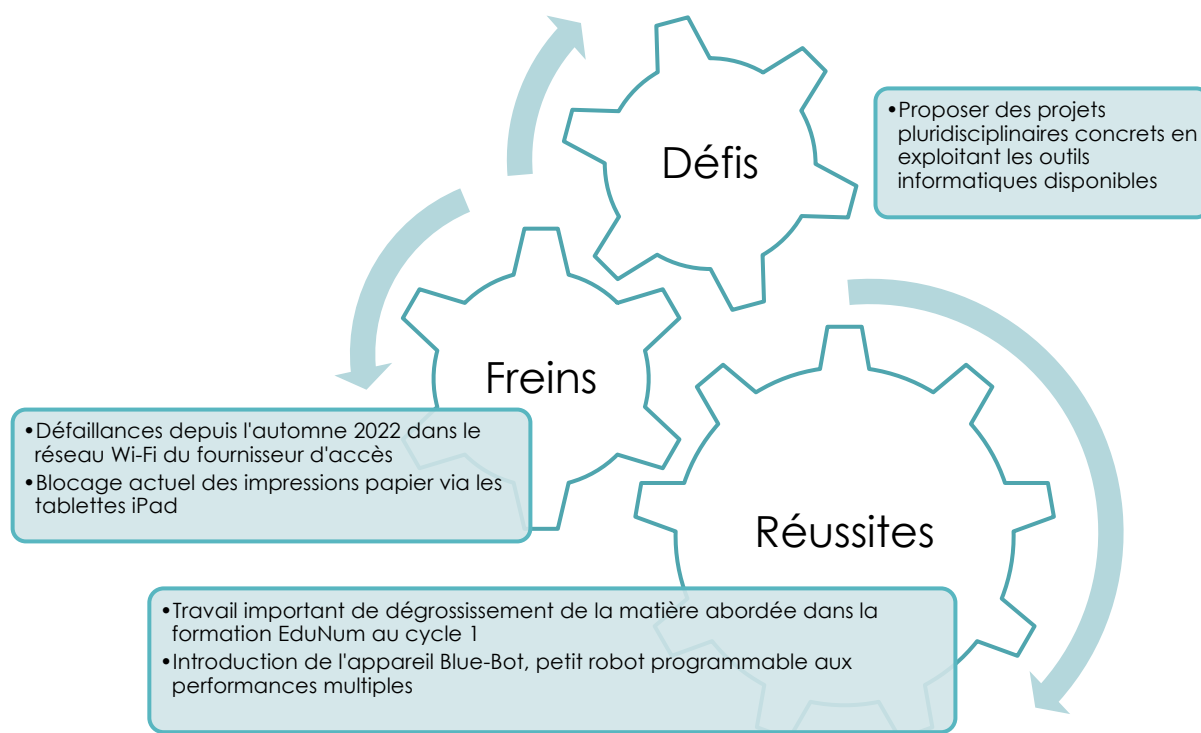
Défis

•Proposer des projets pluridisciplinaires concrets en exploitant les outils informatiques disponibles

Freins

•Défaillances depuis l'automne 2022 dans le réseau Wi-Fi du fournisseur d'accès
•Blocage actuel des impressions papier via les tablettes iPad

Réussites

•Travail important de dégrossissement de la matière abordée dans la formation EduNum au cycle 1
•Introduction de l'appareil Blue-Bot, petit robot programmable aux performances multiples